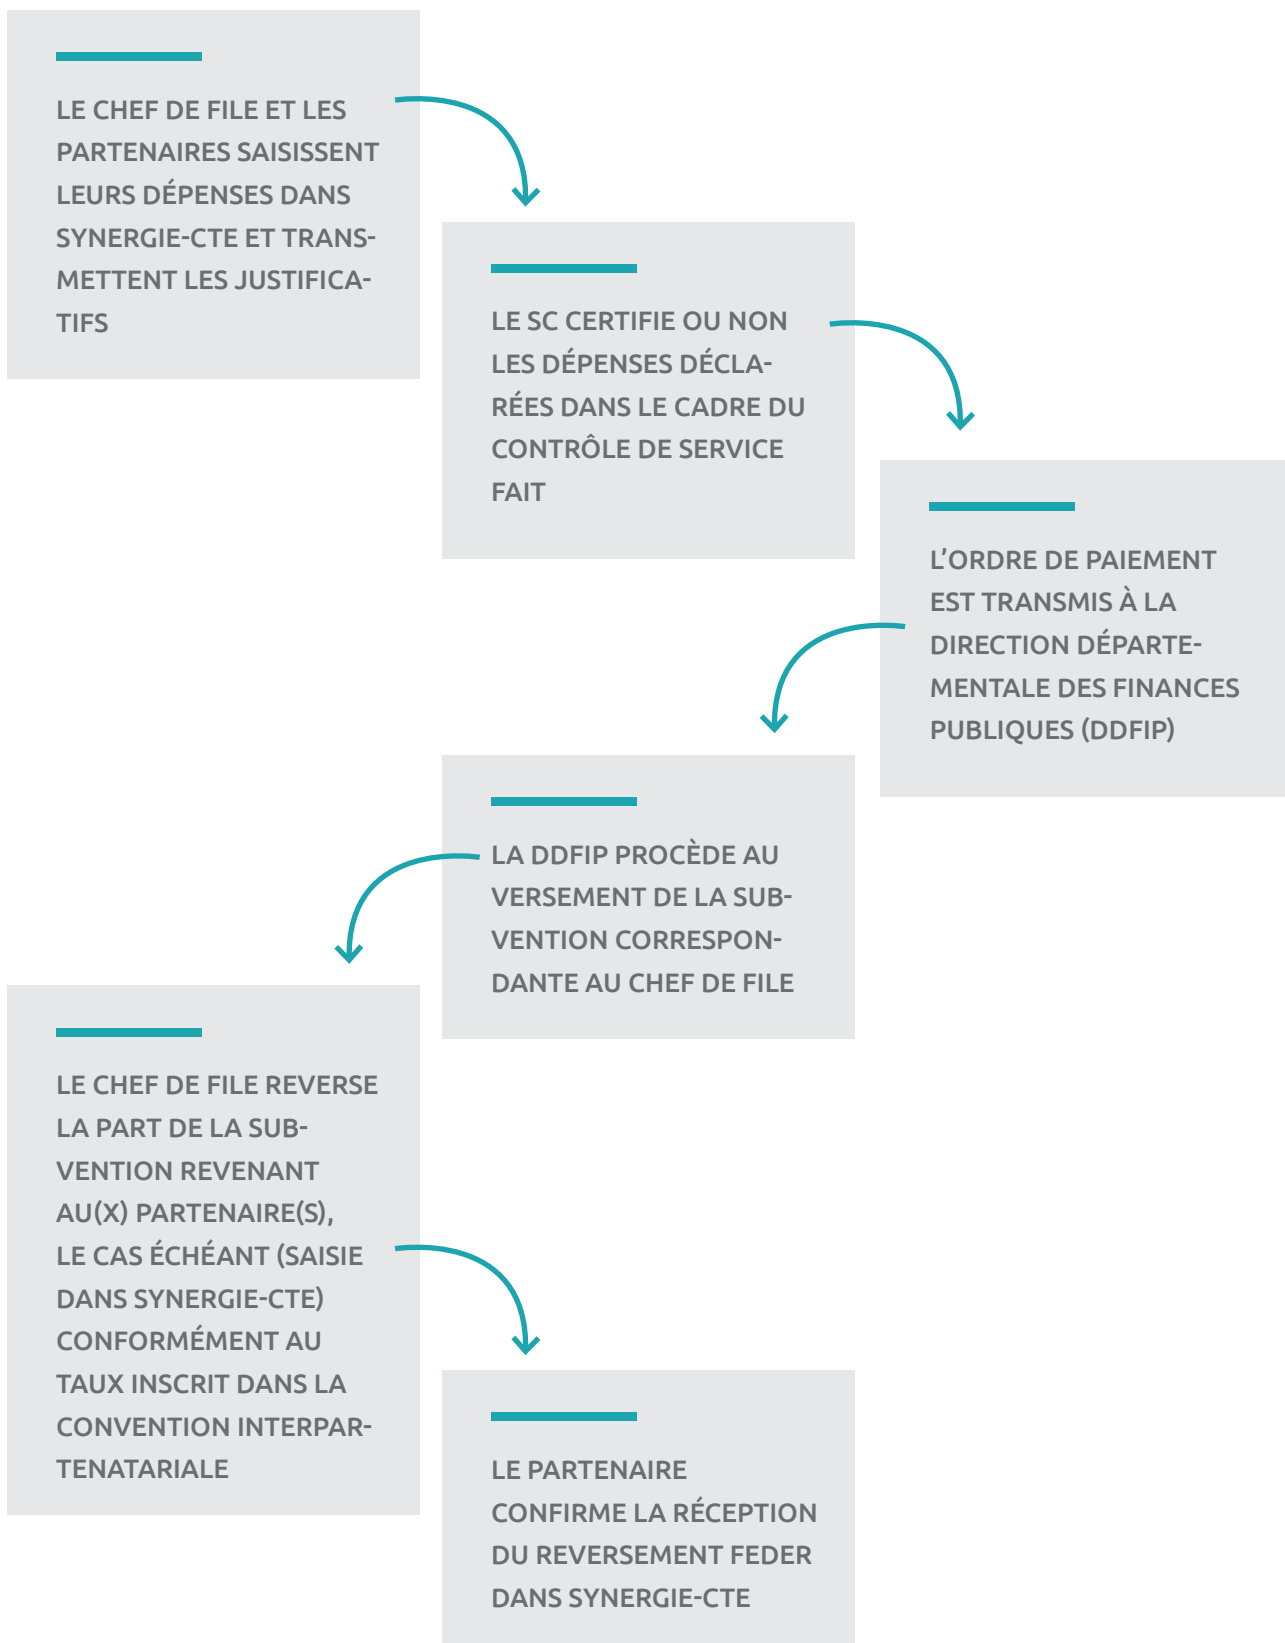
LE CHEF DE FILE ET LES PARTENAIRES SAISISSENT LEURS DÉPENSES DANS SYNERGIE-CTE ET TRANSMETTENT LES JUSTIFICATIFS

LE SC CERTIFIE OU NON LES DÉPENSES DÉCLARÉES DANS LE CADRE DU CONTRÔLE DE SERVICE FAIT

L'ORDRE DE PAIEMENT EST TRANSMIS À LA DIRECTION DÉPARTEMENTALE DES FINANCES PUBLIQUES (DDFIP)

LA DDFIP PROCÈDE AU VERSEMENT DE LA SUBVENTION CORRESPONDANTE AU CHEF DE FILE

LE CHEF DE FILE REVERSE LA PART DE LA SUBVENTION REVENANT AU(X) PARTENAIRE(S), LE CAS ÉCHÉANT (SAISIE DANS SYNERGIE-CTE) CONFORMÉMENT AU TAUX INSCRIT DANS LA CONVENTION INTERPARTENATARIALE

LE PARTENAIRE CONFIRME LA RÉCEPTION DU REVERSEMENT FEDER DANS SYNERGIE-CTE